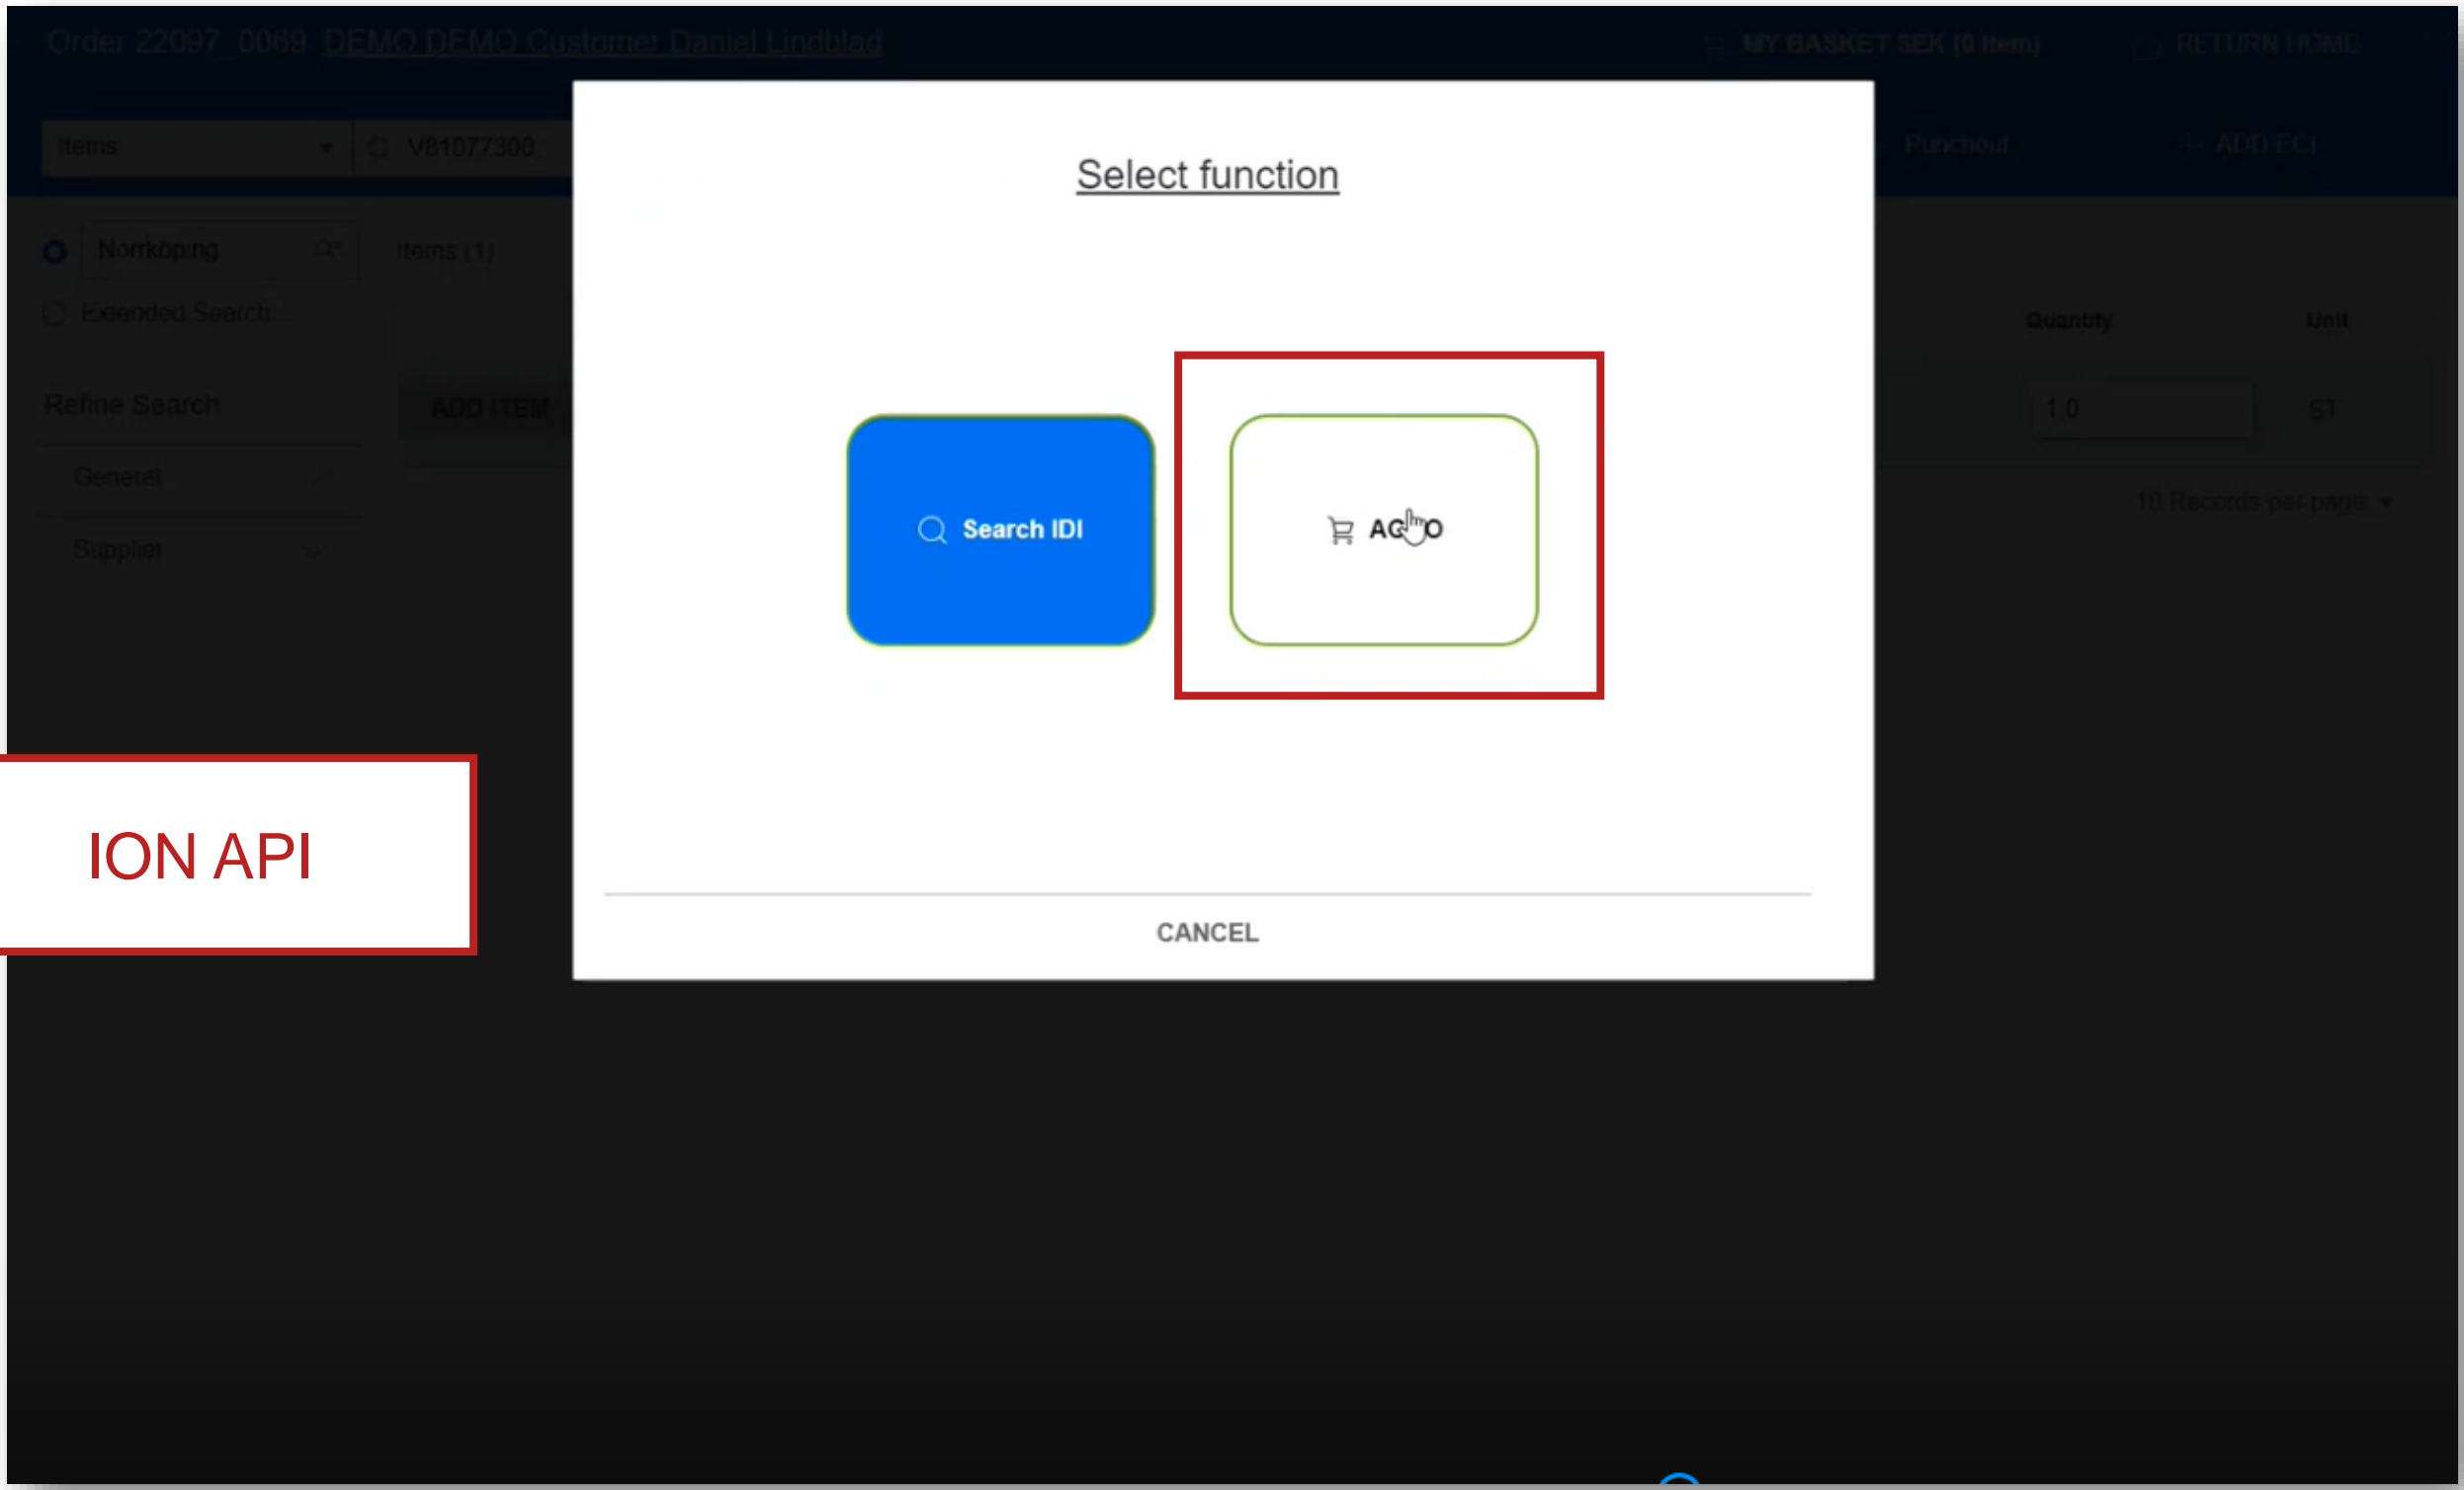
Order 22097_0069 DEMO DEMO Customer Daniel Lindblad

MY BASKET SEK (0 Item)

RETURN HOME

Items

V81077300

Punchout

ADD ECI

Norrköping

Items (1)

Extended Search

Refine Search

ADD ITEM

General

Supplier

Quantity

Unit

1,0

ST

10 Records per page

Select function

Search IDI

AG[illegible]O

CANCEL

ION API